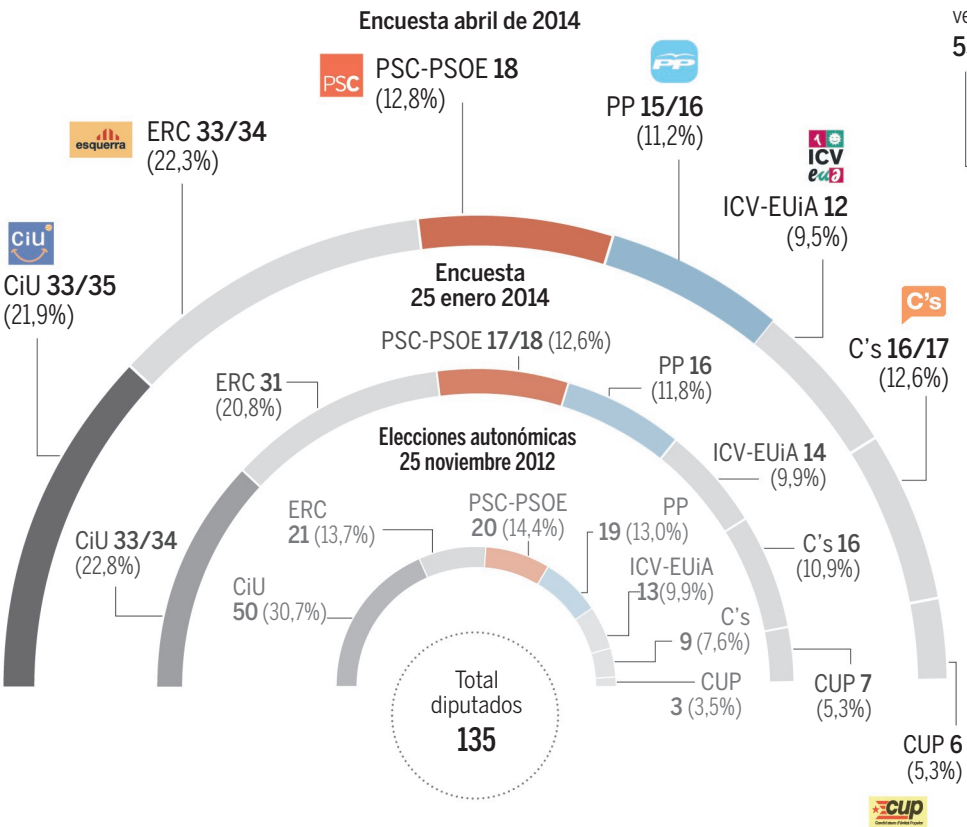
Encuesta abril de 2014

ve
5

PSC
PSC-PSOE 18
(12,8%)

PP
PP 15/16
(11,2%)

esquerra
ERC 33/34
(22,3%)

ICV euia
ICV-EUiA 12
(9,5%)

CiU
CiU 33/35
(21,9%)

C's
C's 16/17
(12,6%)

CUP 6
(5,3%)

cup

Encuesta
25 enero 2014

PSC-PSOE 17/18 (12,6%)

ERC 31
(20,8%)

PP 16
(11,8%)

ICV-EUiA 14
(9,9%)

C's 16
(10,9%)

CiU 33/34
(22,8%)

CUP 7
(5,3%)

Elecciones autonómicas
25 noviembre 2012

ERC
21 (13,7%)

PSC-PSOE
20 (14,4%)

PP
19 (13,0%)

ICV-EUiA
13 (9,9%)

C's
9 (7,6%)

CiU
50 (30,7%)

CUP
3 (3,5%)

Total
diputados
135